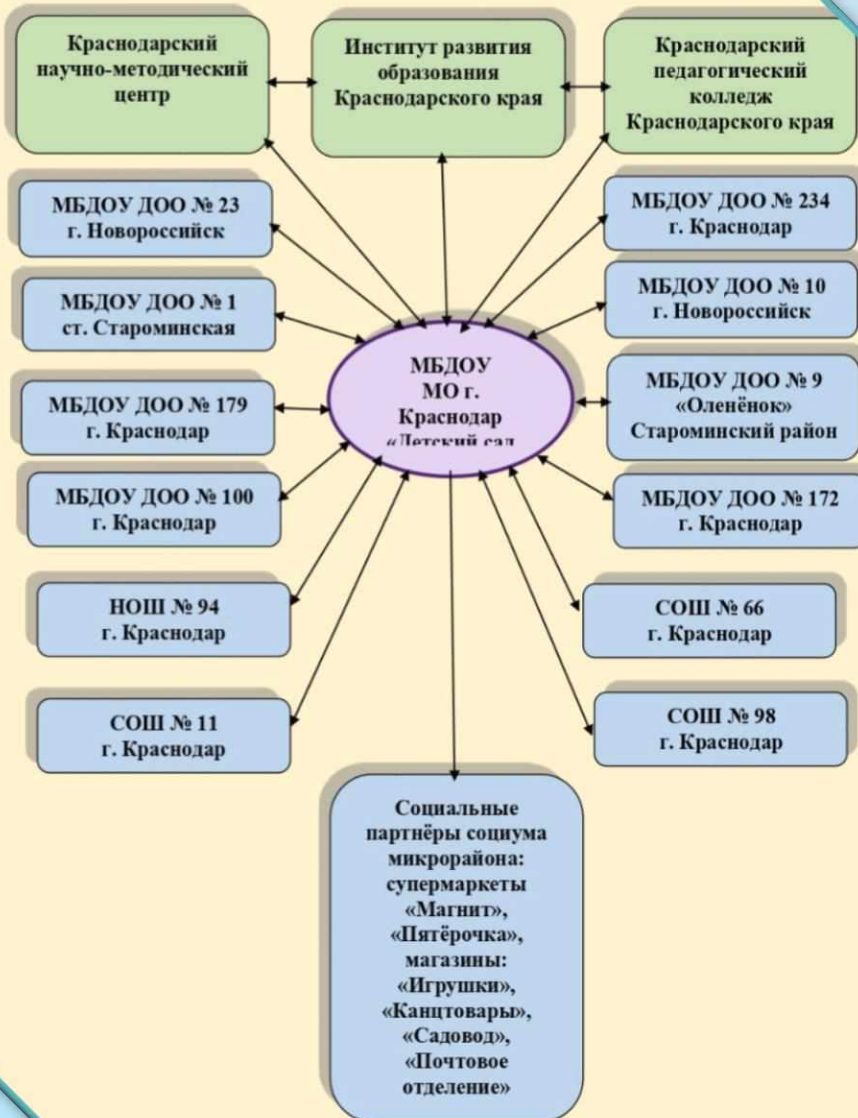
Краснодарский научно-методический центр

Институт развития образования Краснодарского края

Краснодарский педагогический колледж Краснодарского края

МБДОУ ДОО № 23 г. Новороссийск

МБДОУ ДОО № 234 г. Краснодар

МБДОУ ДОО № 1 ст. Староминская

МБДОУ ДОО № 10 г. Новороссийск

МБДОУ МО г. Краснодар «Детский сад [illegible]

МБДОУ ДОО № 179 г. Краснодар

МБДОУ ДОО № 9 «Оленёнок» Староминский район

МБДОУ ДОО № 100 г. Краснодар

МБДОУ ДОО № 172 г. Краснодар

НОШ № 94 г. Краснодар

СОШ № 66 г. Краснодар

СОШ № 11 г. Краснодар

СОШ № 98 г. Краснодар

Социальные партнёры социума микрорайона: супермаркеты «Магнит», «Пятёрочка», магазины: «Игрушки», «Канцтовары», «Садовод», «Почтовое отделение»